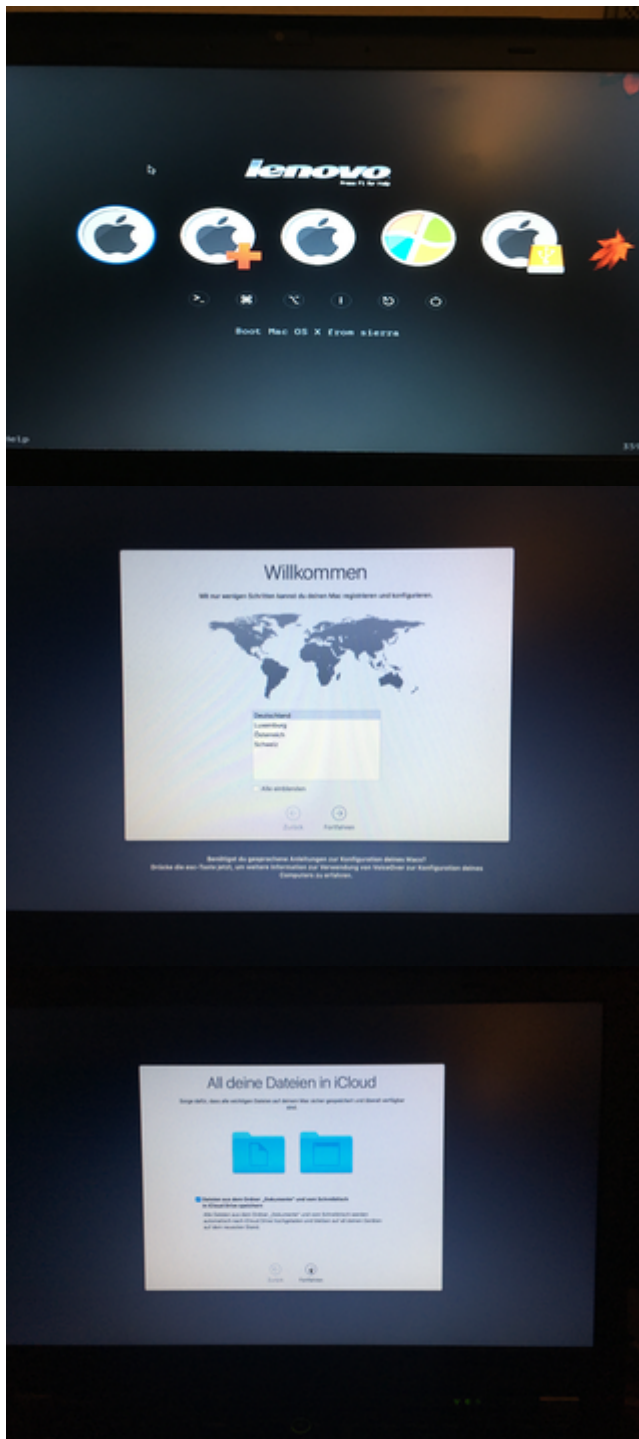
lenovo
Press F1 for help

Boot Mac OS X from sierra

Help

Willkommen

Mit nur wenigen Schritten kannst du deinen Mac registrieren und konfigurieren.

Deutschland
Luxemburg
Österreich
Schweiz

Alle einblenden

Zurück Fortfahren

Benötigst du gesprochene Anleitungen zur Konfiguration deines Macs?
Drücke die esc-Taste jetzt, um weitere Information zur Verwendung von VoiceOver zur Konfiguration deines Computers zu erfahren.

All deine Dateien in iCloud

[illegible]

Dateien aus dem Ordner „Dokumente" und vom Schreibtisch in iCloud Drive speichern

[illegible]

Zurück Fortfahren